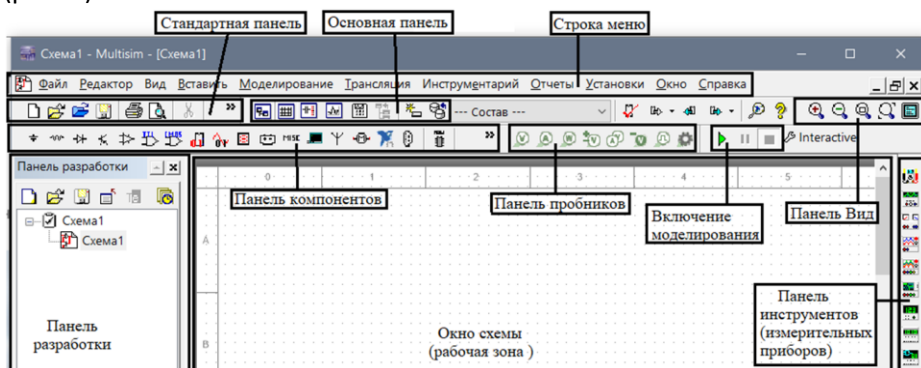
Стандартная панель
Основная панель
Строка меню
Схема1 - Multisim - [Схема1]
Файл Редактор Вид Вставить Моделирование Трансляция Инструментарий Отчеты Установки Окно Справка
--- Состав ---
Interactive
Панель разработки
Схема1
Схема1
Панель компонентов
Панель пробников
Включение моделирования
Панель Вид
0
1
2
3
4
5
A
B
Панель инструментов (измерительных приборов)
Панель разработки
Окно схемы (рабочая зона )